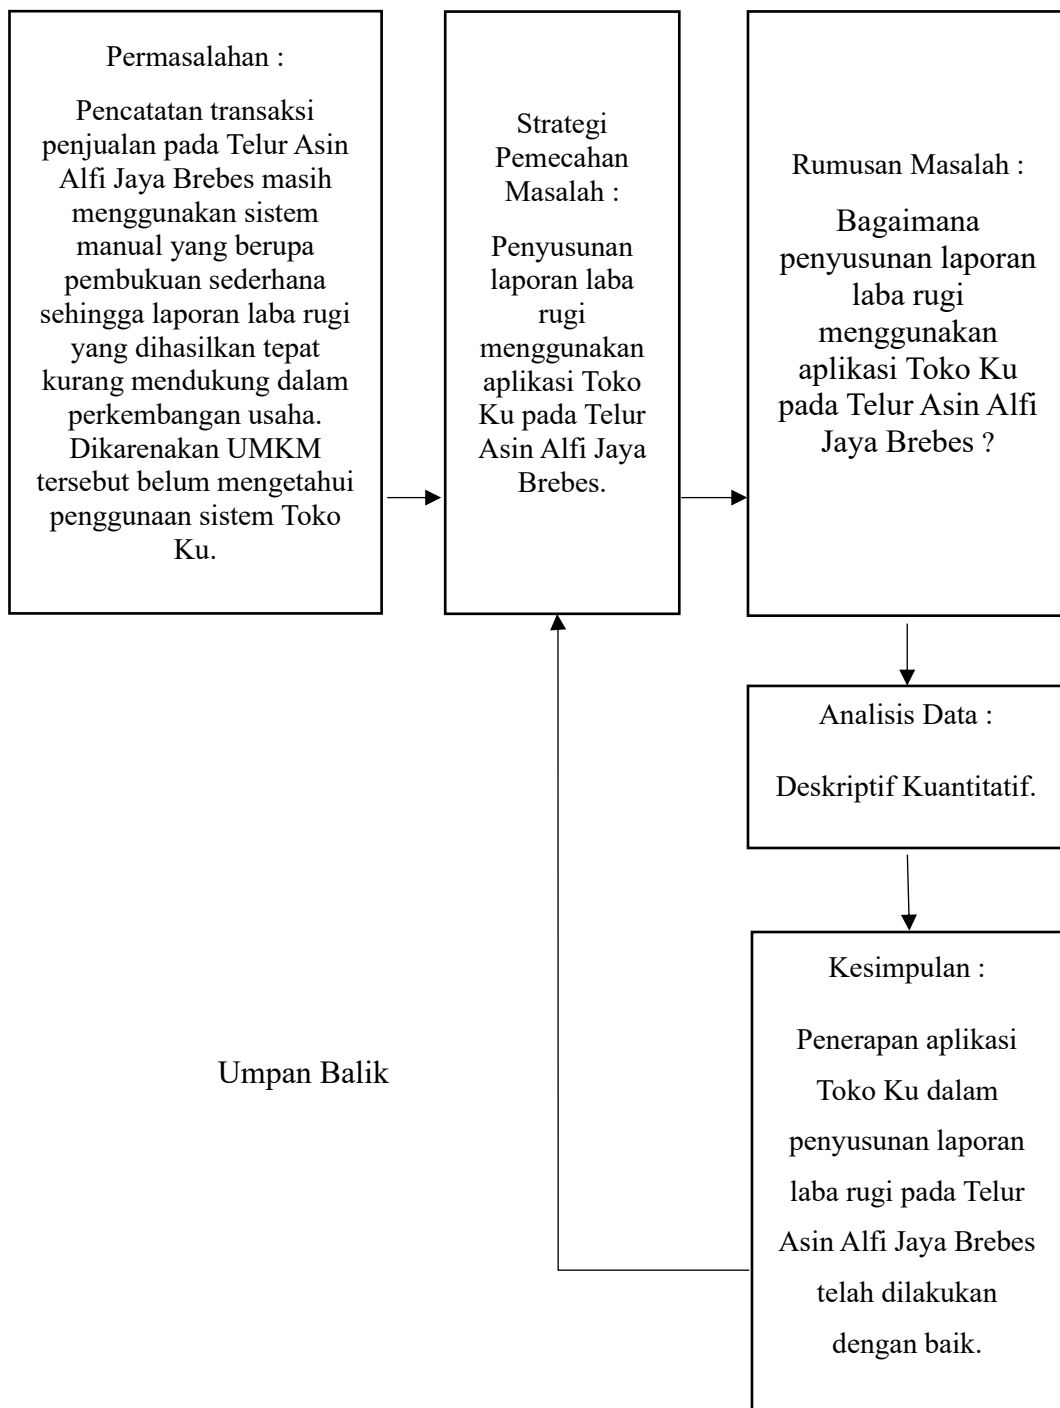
Permasalahan :

Pencatatan transaksi penjualan pada Telur Asin Alfi Jaya Brebes masih menggunakan sistem manual yang berupa pembukuan sederhana sehingga laporan laba rugi yang dihasilkan tepat kurang mendukung dalam perkembangan usaha. Dikarenakan UMKM tersebut belum mengetahui penggunaan sistem Toko Ku.

Strategi Pemecahan Masalah :

Penyusunan laporan laba rugi menggunakan aplikasi Toko Ku pada Telur Asin Alfi Jaya Brebes.

Rumusan Masalah :

Bagaimana penyusunan laporan laba rugi menggunakan aplikasi Toko Ku pada Telur Asin Alfi Jaya Brebes ?

Analisis Data :

Deskriptif Kuantitatif.

Kesimpulan :

Penerapan aplikasi Toko Ku dalam penyusunan laporan laba rugi pada Telur Asin Alfi Jaya Brebes telah dilakukan dengan baik.

Umpan Balik